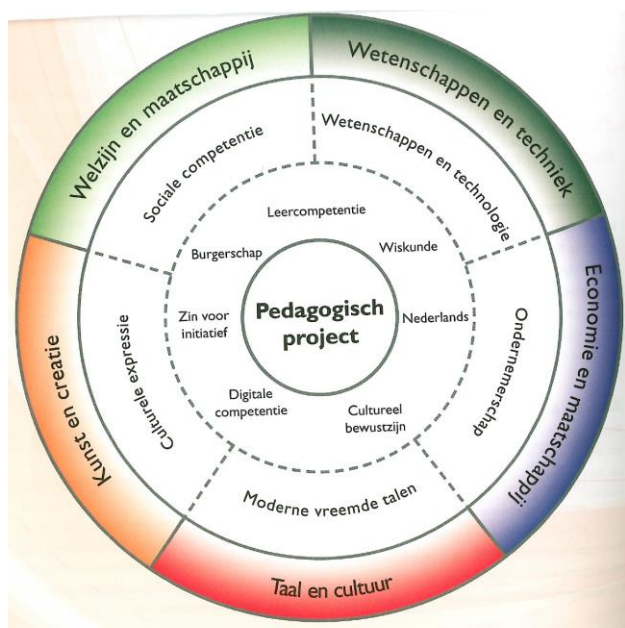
Welzijn en maatschappij

Wetenschappen en techniek

Economie en maatschappij

Taal en cultuur

Kunst en creatie

Sociale competentie

Wetenschappen en technologie

Ondernemerschap

Moderne vreemde talen

Culturele expressie

Leercompetentie

Burgerschap

Wiskunde

Zin voor initiatief

Nederlands

Digitale competentie

Cultureel bewustzijn

Pedagogisch project